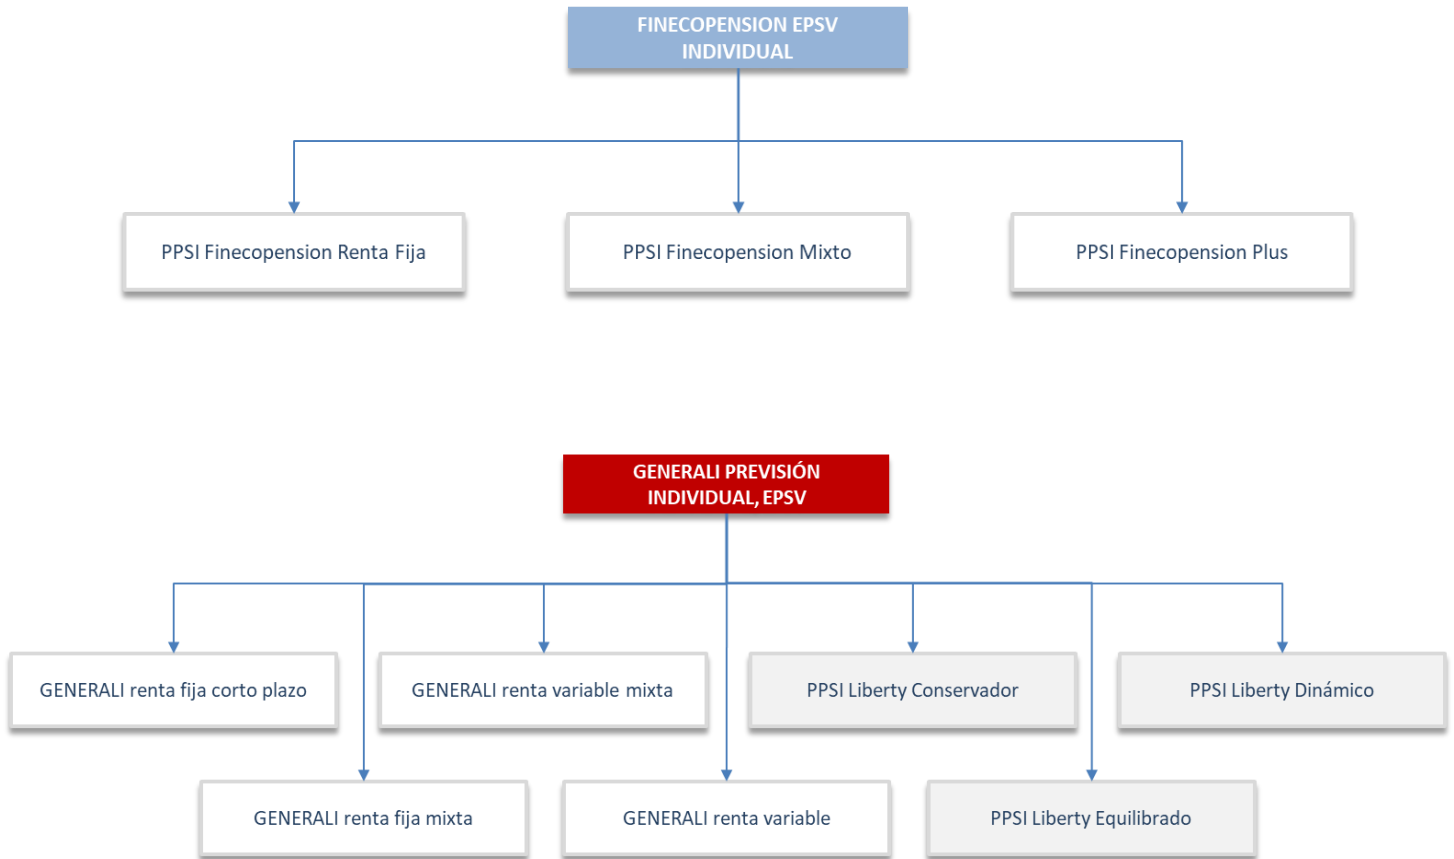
FINECOPENSION EPSV INDIVIDUAL

PPSI Finecopension Renta Fija

PPSI Finecopension Mixto

PPSI Finecopension Plus

GENERALI PREVISIÓN INDIVIDUAL, EPSV

GENERALI renta fija corto plazo

GENERALI renta variable mixta

PPSI Liberty Conservador

PPSI Liberty Dinámico

GENERALI renta fija mixta

GENERALI renta variable

PPSI Liberty Equilibrado